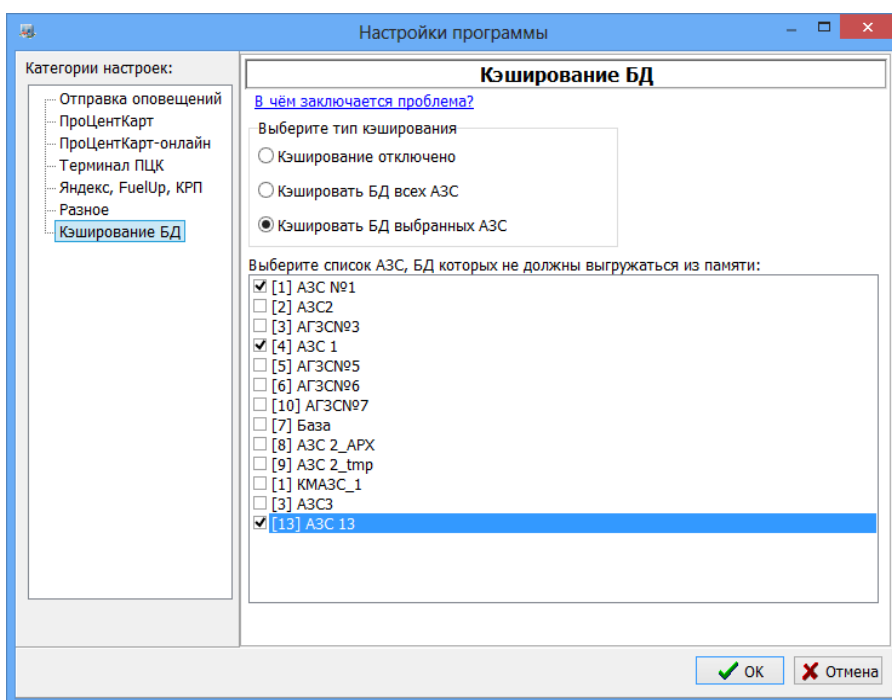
Настройки программы

Категории настроек:

Отправка оповещений
ПроЦентКарт
ПроЦентКарт-онлайн
Терминал ПЦК
Яндекс, FuelUp, КРП
Разное
Кэширование БД

Кэширование БД

В чём заключается проблема?

Выберите тип кэширования

Кэширование отключено

Кэшировать БД всех АЗС

Кэшировать БД выбранных АЗС

Выберите список АЗС, БД которых не должны выгружаться из памяти:

[1] АЗС №1
[2] АЗС2
[3] АГЗС№3
[4] АЗС 1
[5] АГЗС№5
[6] АГЗС№6
[10] АГЗС№7
[7] База
[8] АЗС 2_АРХ
[9] АЗС 2_tmp
[1] КМАЗС_1
[3] АЗС3
[13] АЗС 13

OK
Отмена